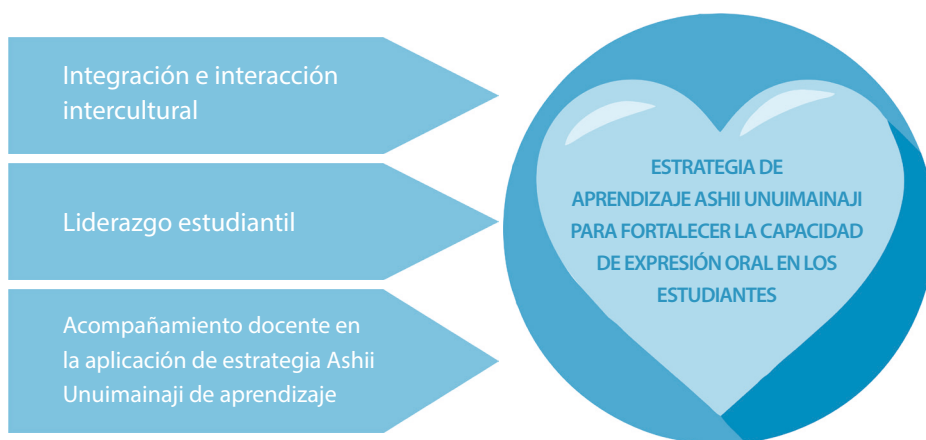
Integración e interacción intercultural

Liderazgo estudiantil

Acompañamiento docente en la aplicación de estrategia Ashii Unuimainaji de aprendizaje

ESTRATEGIA DE APRENDIZAJE ASHII UNUIMAINAJI PARA FORTALECER LA CAPACIDAD DE EXPRESIÓN ORAL EN LOS ESTUDIANTES